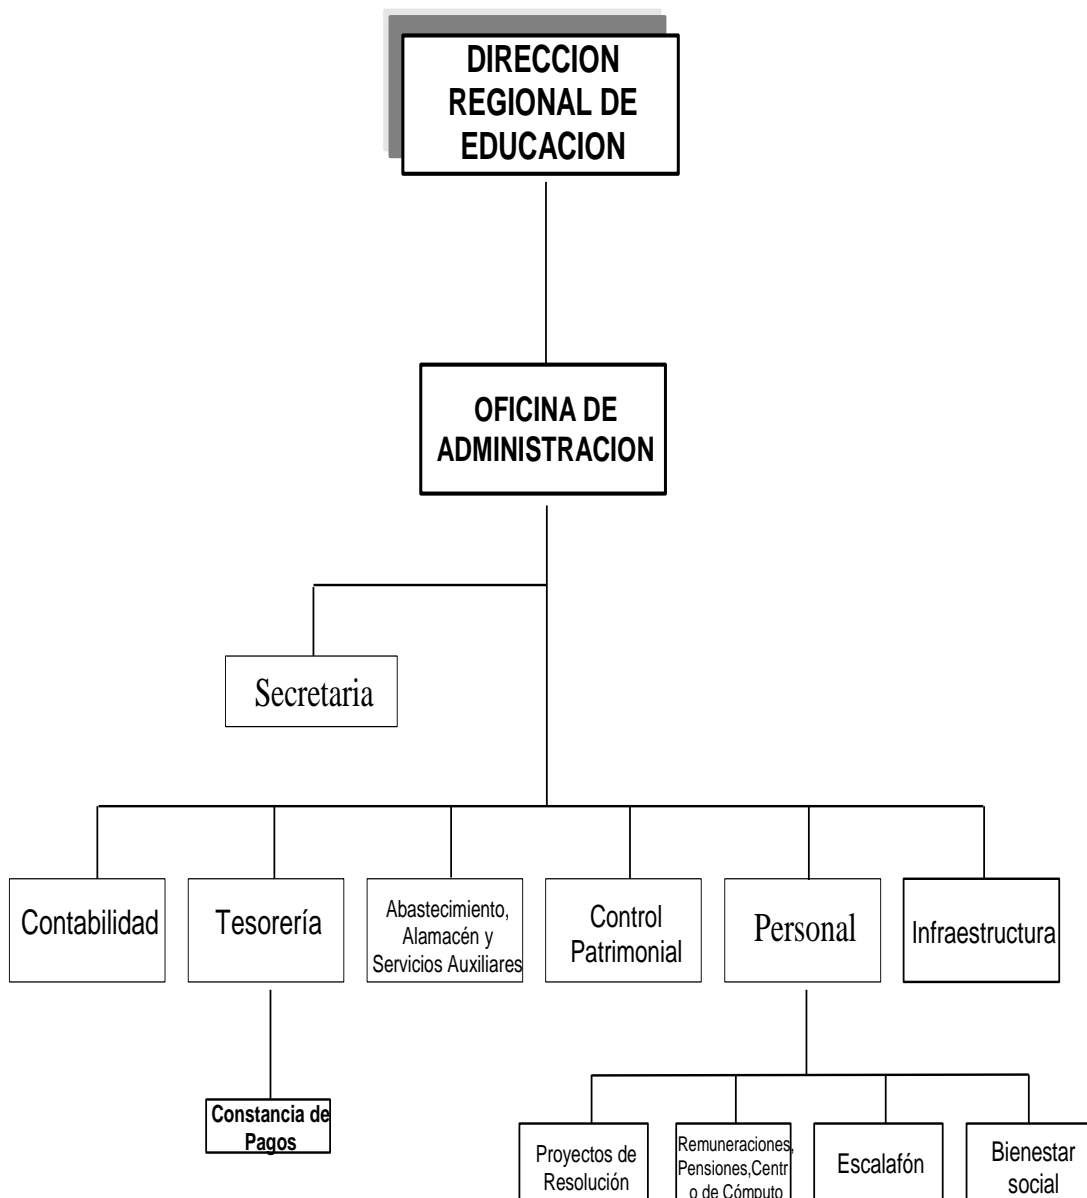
DIRECCION REGIONAL DE EDUCACION

OFICINA DE ADMINISTRACION

Secretaria

Contabilidad

Tesorería

Abastecimiento, Alamacén y Servicios Auxiliares

Control Patrimonial

Personal

Infraestructura

Constancia de Pagos

Proyectos de Resolución

Remuneraciones, Pensiones,Centro de Cómputo

Escalafón

Bienestar social